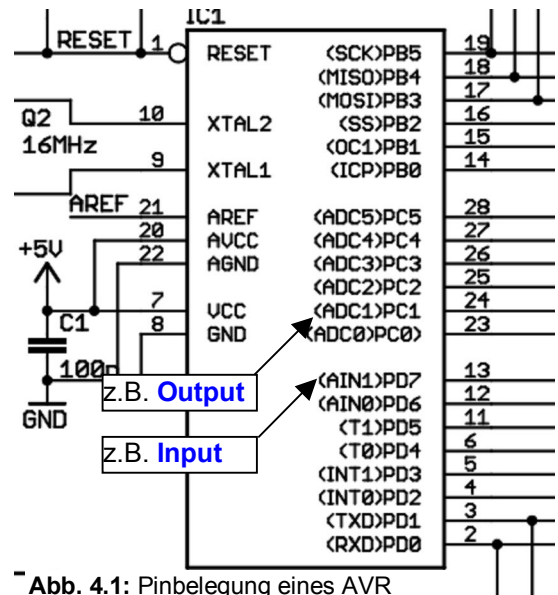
IC1
RESET 1
RESET
Q2
16MHz
10
XTAL2
9
XTAL1
AREF 21
AREF
20
AVCC
+5V
22
AGND
7
VCC
C1
8
GND
100n
GND
(SCK)PB5 19
(MISO)PB4 18
(MOSI)PB3 17
(SS)PB2 16
(OC1)PB1 15
(ICP)PB0 14
(ADC5)PC5 28
(ADC4)PC4 27
(ADC3)PC3 26
(ADC2)PC2 25
(ADC1)PC1 24
(ADC0)PC0 23
(AIN1)PD7 13
(AIN0)PD6 12
(T1)PD5 11
(T0)PD4 6
(INT1)PD3 5
(INT0)PD2 4
(TXD)PD1 3
(RXD)PD0 2
z.B. Output
z.B. Input

Abb. 4.1: Pinbelegung eines AVR